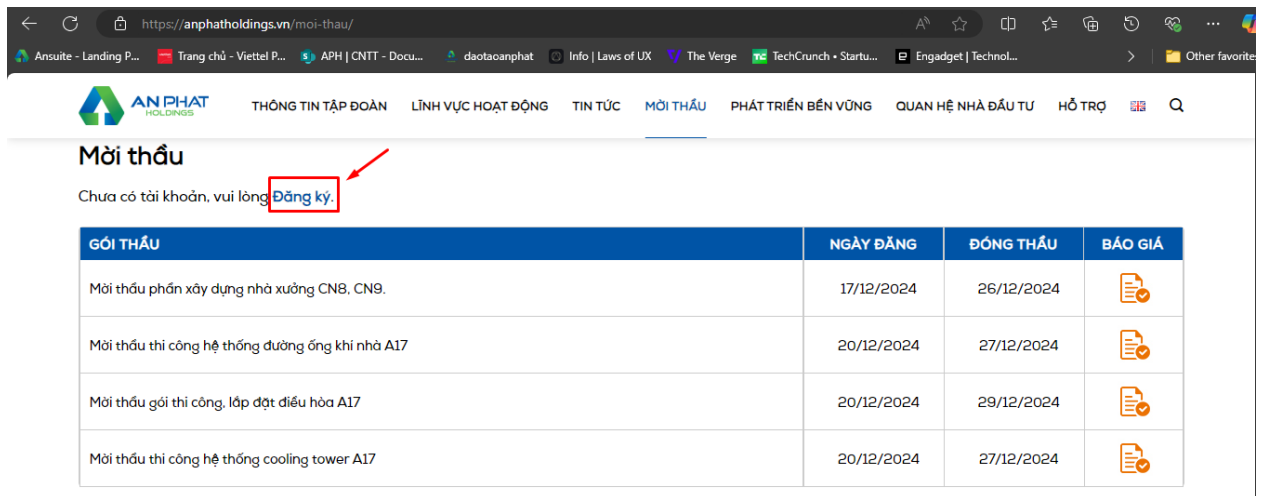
https://anphatholdings.vn/moi-thau/

Ansuite - Landing P... Trang chủ - Viettel P... APH | CNTT - Docu... daotaoanphat Info | Laws of UX The Verge TechCrunch • Startu... Engadget | Technol... Other favorites

AN PHAT HOLDINGS

THÔNG TIN TẬP ĐOÀN LĨNH VỰC HOẠT ĐỘNG TIN TỨC MỜI THẦU PHÁT TRIỂN BỀN VỮNG QUAN HỆ NHÀ ĐẦU TƯ HỖ TRỢ

Mời thầu

Chưa có tài khoản, vui lòng Đăng ký.

| GÓI THẦU | NGÀY ĐĂNG | ĐÓNG THẦU | BÁO GIÁ |
|---|---|---|---|
| Mời thầu phần xây dựng nhà xưởng CN8, CN9. | 17/12/2024 | 26/12/2024 | |
| Mời thầu thi công hệ thống đường ống khí nhà A17 | 20/12/2024 | 27/12/2024 | |
| Mời thầu gói thi công, lắp đặt điều hòa A17 | 20/12/2024 | 29/12/2024 | |
| Mời thầu thi công hệ thống cooling tower A17 | 20/12/2024 | 27/12/2024 | |